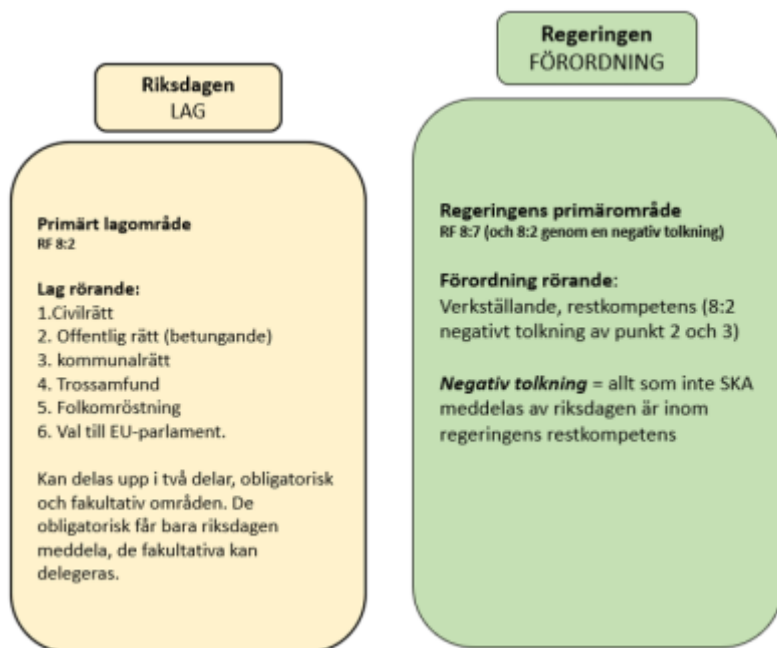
Riksdagen
LAG

Primärt lagområde
RF 8:2

Lag rörande:
1.Civilrätt
2. Offentlig rätt (betungande)
3. kommunalrätt
4. Trossamfund
5. Folkomröstning
6. Val till EU-parlament.

Kan delas upp i två delar, obligatorisk och fakultativ områden. De obligatorisk får bara riksdagen meddela, de fakultativa kan delegeras.

Regeringen
FÖRORDNING

Regeringens primärområde
RF 8:7 (och 8:2 genom en negativ tolkning)

Förordning rörande:
Verkställande, restkompetens (8:2 negativt tolkning av punkt 2 och 3)

Negativ tolkning = allt som inte SKA meddelas av riksdagen är inom regeringens restkompetens